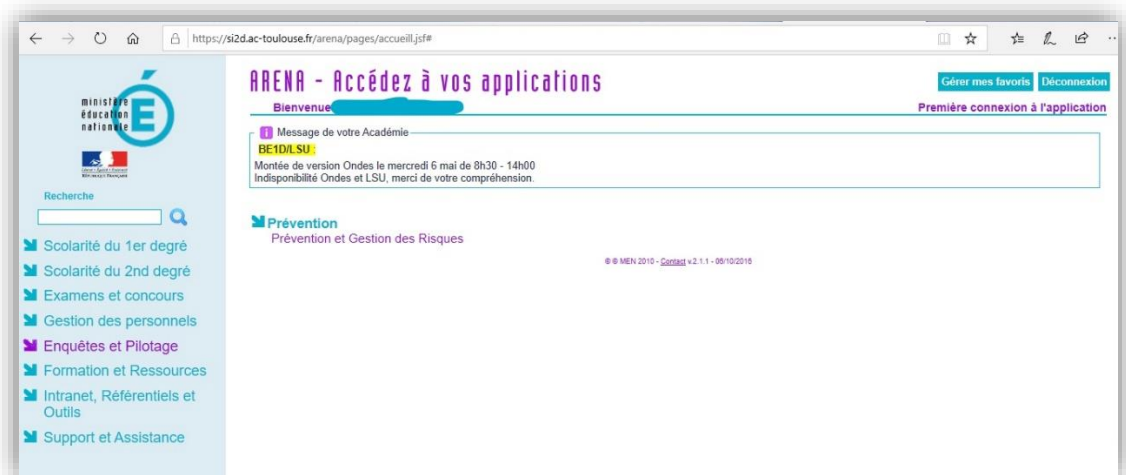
https://si2d.ac-toulouse.fr/arena/pages/accueil.jsf#

ministère éducation nationale

Liberté • Égalité • Fraternité
RÉPUBLIQUE FRANÇAISE

Recherche

Scolarité du 1er degré
Scolarité du 2nd degré
Examens et concours
Gestion des personnels
Enquêtes et Pilotage
Formation et Ressources
Intranet, Référentiels et Outils
Support et Assistance

ARENA - Accédez à vos applications

Gérer mes favoris Déconnexion

Bienvenue

Première connexion à l'application

Message de votre Académie

BE1D/LSU :
Montée de version Ondes le mercredi 6 mai de 8h30 - 14h00
Indisponibilité Ondes et LSU, merci de votre compréhension.

Prévention
Prévention et Gestion des Risques

© © MEN 2010 - Contact v.2.1.1 - 05/10/2016